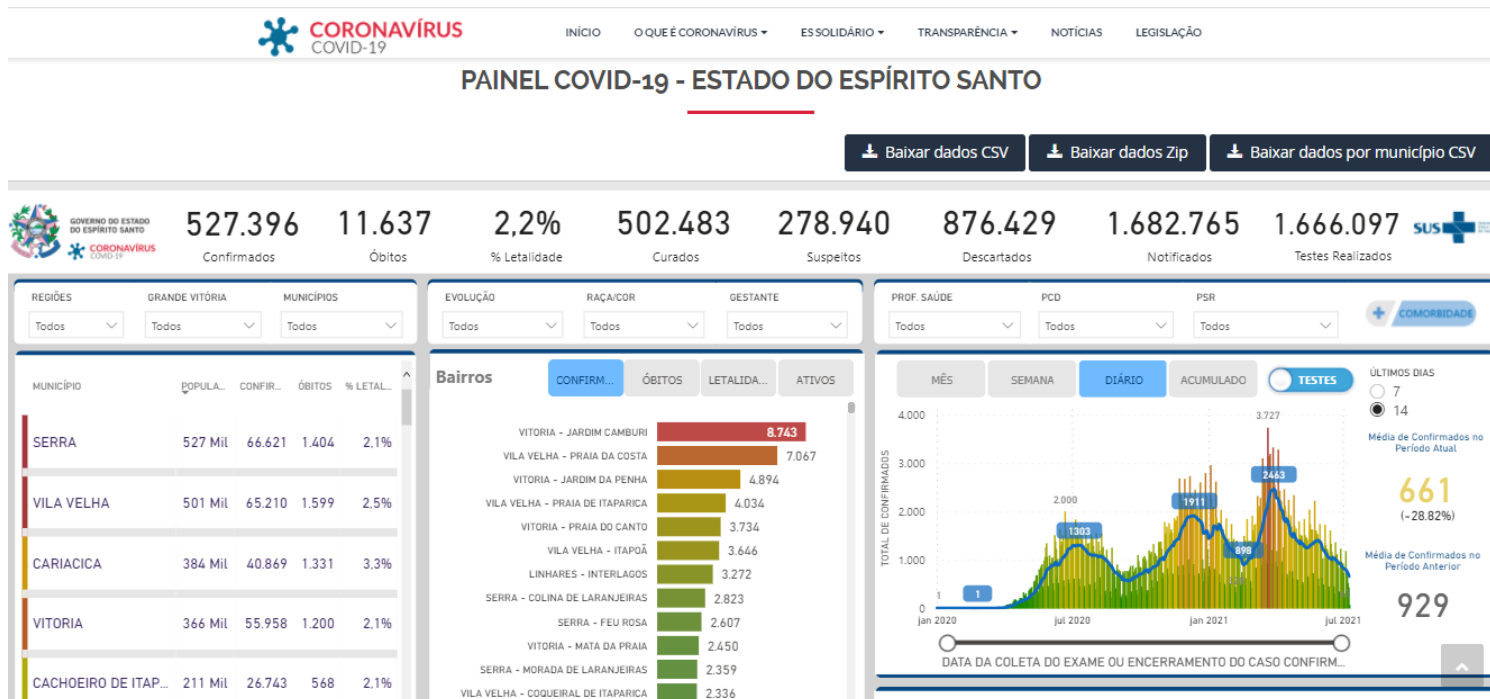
CORONAVÍRUS
COVID-19

INÍCIO O QUE É CORONAVÍRUS ES SOLIDÁRIO TRANSPARÊNCIA NOTÍCIAS LEGISLAÇÃO

PAINEL COVID-19 - ESTADO DO ESPÍRITO SANTO

Baixar dados CSV Baixar dados Zip Baixar dados por município CSV

GOVERNO DO ESTADO DO ESPÍRITO SANTO
CORONAVÍRUS COVID-19

527.396 Confirmados
11.637 Óbitos
2,2% % Letalidade
502.483 Curados
278.940 Suspeitos
876.429 Descartados
1.682.765 Notificados
1.666.097 Testes Realizados

SUS

REGIÕES Todos
GRANDE VITÓRIA Todos
MUNICÍPIOS Todos
EVOLUÇÃO Todos
RAÇA/COR Todos
GESTANTE Todos
PROF. SAÚDE Todos
PCD Todos
PSR Todos
COMORBIDADE

| MUNICÍPIO | POPULA... | CONFIR... | ÓBITOS | % LETAL... |
|---|---|---|---|---|
| SERRA | 527 Mil | 66.621 | 1.404 | 2,1% |
| VILA VELHA | 501 Mil | 65.210 | 1.599 | 2,5% |
| CARIACICA | 384 Mil | 40.869 | 1.331 | 3,3% |
| VITORIA | 366 Mil | 55.958 | 1.200 | 2,1% |
| CACHOEIRO DE ITAP... | 211 Mil | 26.743 | 568 | 2,1% |

Bairros
CONFIRM... ÓBITOS LETALIDA... ATIVOS

VITORIA - JARDIM CAMBURI 8.743
VILA VELHA - PRAIA DA COSTA 7.067
VITORIA - JARDIM DA PENHA 4.894
VILA VELHA - PRAIA DE ITAPARICA 4.034
VITORIA - PRAIA DO CANTO 3.734
VILA VELHA - ITAPOÃ 3.646
LINHARES - INTERLAGOS 3.272
SERRA - COLINA DE LARANJEIRAS 2.823
SERRA - FEU ROSA 2.607
VITORIA - MATA DA PRAIA 2.450
SERRA - MORADA DE LARANJEIRAS 2.359
VILA VELHA - COQUEIRAL DE ITAPARICA 2.336

MÊS SEMANA DIÁRIO ACUMULADO TESTES

4.000
3.000
2.000
1.000
0
TOTAL DE CONFIRMADOS
1 1 2.000 1303 1911 3.727 2463 898
jan 2020 jul 2020 jan 2021 jul 2021
DATA DA COLETA DO EXAME OU ENCERRAMENTO DO CASO CONFIRM...

ÚLTIMOS DIAS
7
14
Média de Confirmados no Período Atual
661
(-28.82%)
Média de Confirmados no Período Anterior
929